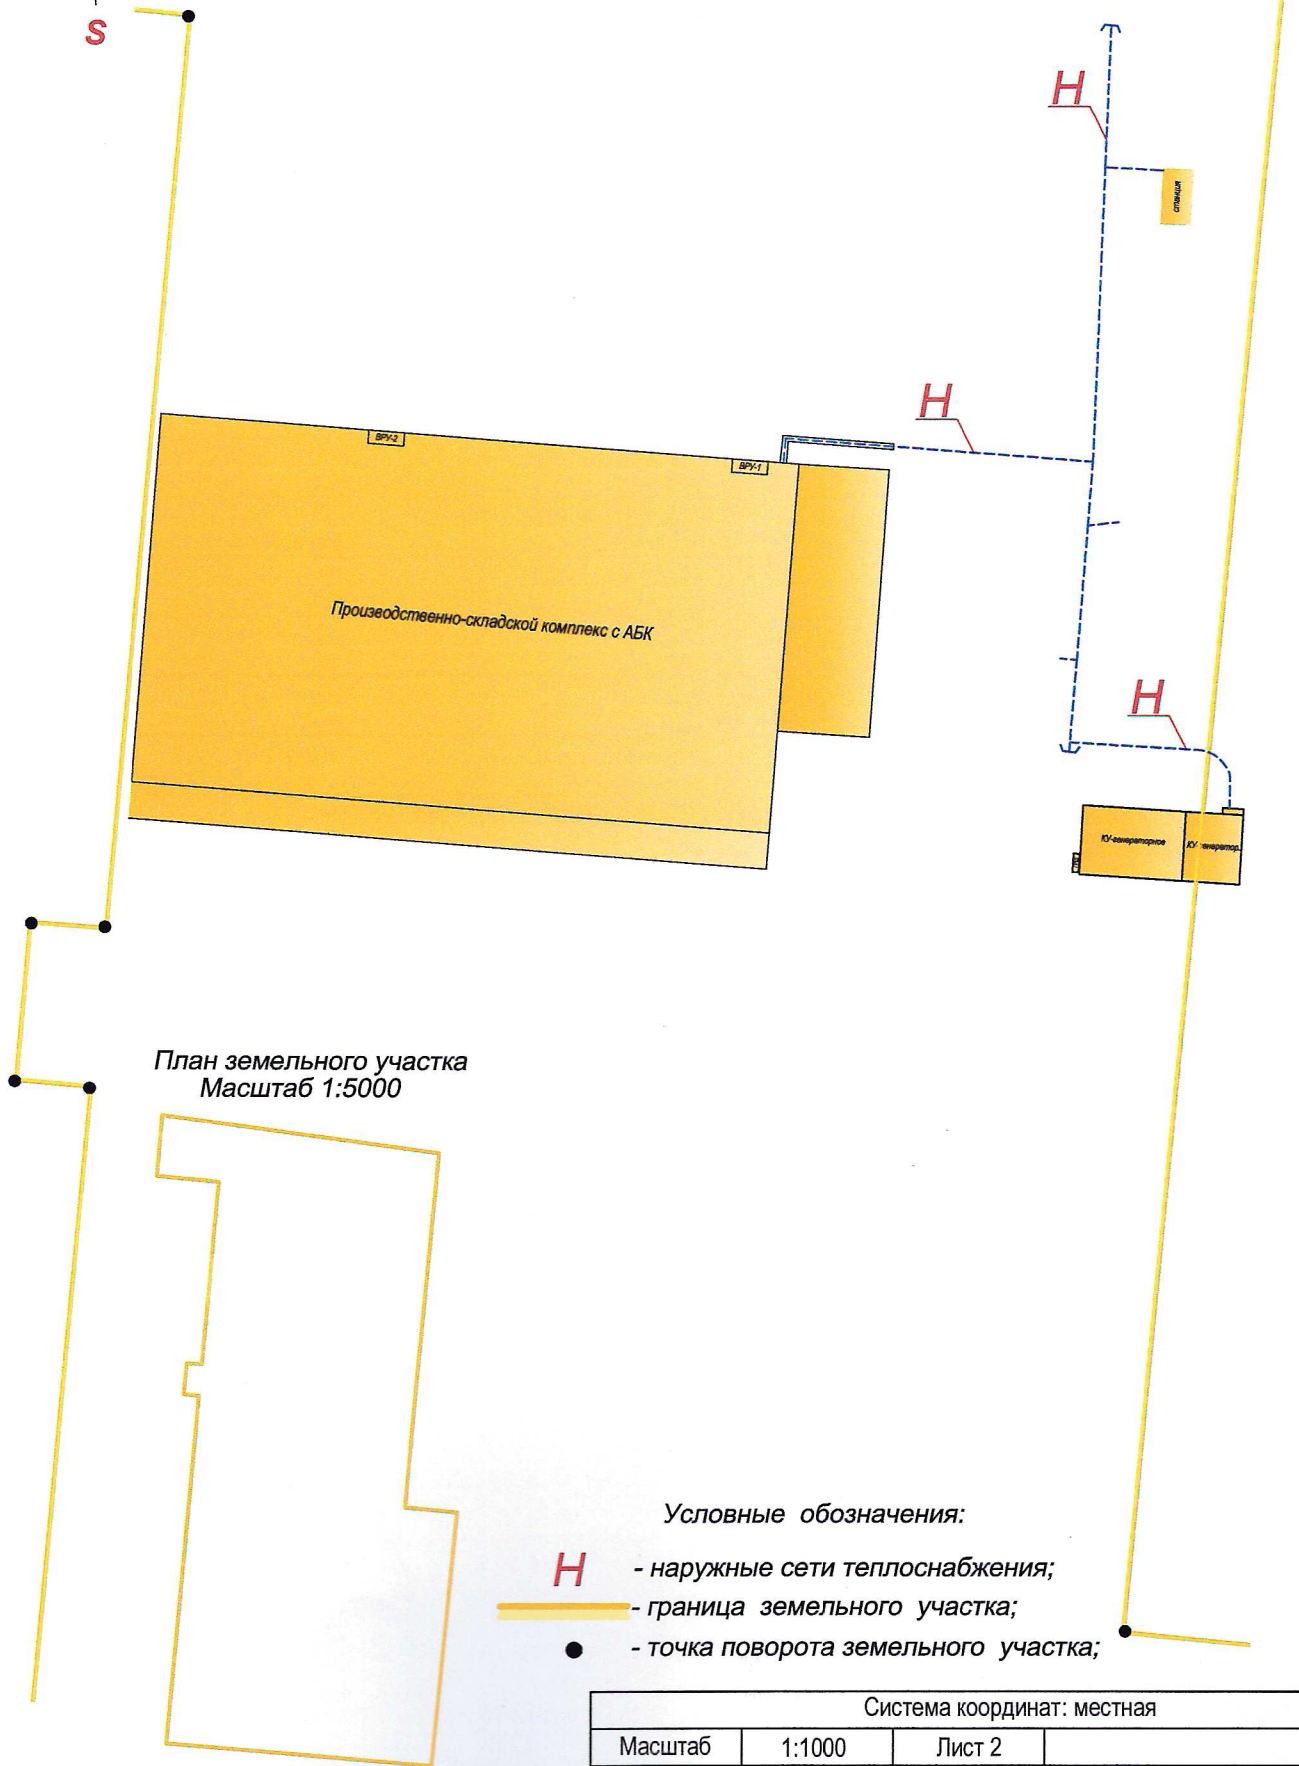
S

H

станция

H

ВРУ-2

ВРУ-1

Производственно-складской комплекс с АБК

H

КУ-генераторное

КУ-генератор.

План земельного участка
Масштаб 1:5000

Условные обозначения:

H - наружные сети теплоснабжения;
- граница земельного участка;
- точка поворота земельного участка;

| Система координат: местная | | | |
|---|---|---|---|
| Масштаб | 1:1000 | Лист 2 | |